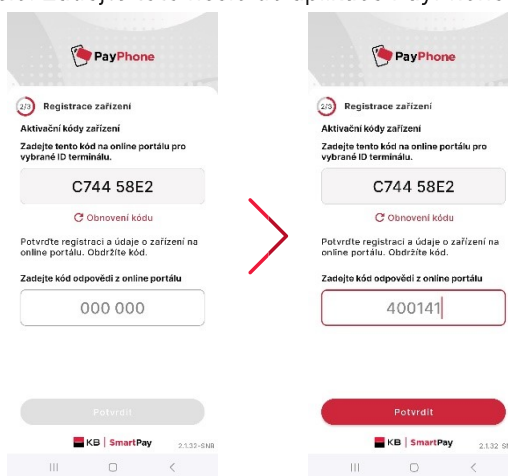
PayPhone

2/3 Registrace zařízení

Aktivační kódy zařízení

Zadejte tento kód na online portálu pro vybrané ID terminálu.

C744 58E2

Obnovení kódu

Potvrďte registraci a údaje o zařízení na online portálu. Obdržíte kód.

Zadejte kód odpovědi z online portálu

000 000

Potvrdit

KB | SmartPay 2.1.32-SNB

PayPhone

2/3 Registrace zařízení

Aktivační kódy zařízení

Zadejte tento kód na online portálu pro vybrané ID terminálu.

C744 58E2

Obnovení kódu

Potvrďte registraci a údaje o zařízení na online portálu. Obdržíte kód.

Zadejte kód odpovědi z online portálu

400141

Potvrdit

KB | SmartPay 2.1.32 SN